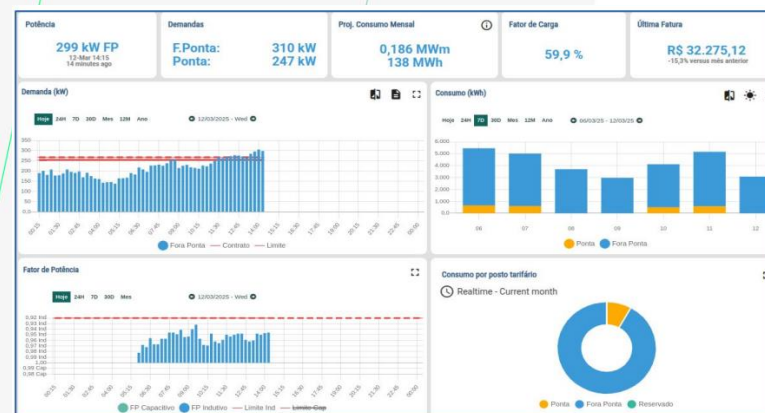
Potência
299 kW FP
12-Mar 14:15
14 minutes ago

Demandas
F.Ponta: 310 kW
Ponta: 247 kW

Proj. Consumo Mensal
0,186 MWm
138 MWh

Fator de Carga
59,9 %

Última Fatura
R$ 32.275,12
-15,3% versus mês anterior

Demanda (kW)
Hoje 24H 7D 30D Mes 12M Ano
12/03/2025 - Wed
350
300
250
200
150
100
50
0
00:15 01:30 02:45 04:00 05:15 06:30 07:45 09:00 10:15 11:30 12:45 14:00 15:15 16:30 17:45 19:00 20:15 21:30 22:45 00:00
Fora Ponta — Contrato — Limite

Consumo (kWh)
Hoje 24H 7D 30D Mes 12M Ano
06/03/25 - 12/03/25
6.000
5.000
4.000
3.000
2.000
1.000
0.000
06 07 08 09 10 11 12
Ponta Fora Ponta

Fator de Potência
Hoje 24H 7D 30D Mes
12/03/2025 - Wed
0,92 Ind
0,93 Ind
0,94 Ind
0,95 Ind
0,96 Ind
0,97 Ind
0,98 Ind
0,99 Ind
1,00
0,99 Cap
0,98 Cap
00:15 01:30 02:45 04:00 05:15 06:30 07:45 09:00 10:15 11:30 12:45 14:00 15:15 16:30 17:45 19:00 20:15 21:30 22:45 00:00
FP Capacitivo FP Indutivo — Limite Ind — Limite Cap

Consumo por posto tarifário
Realtime - Current month
Ponta Fora Ponta Reservado